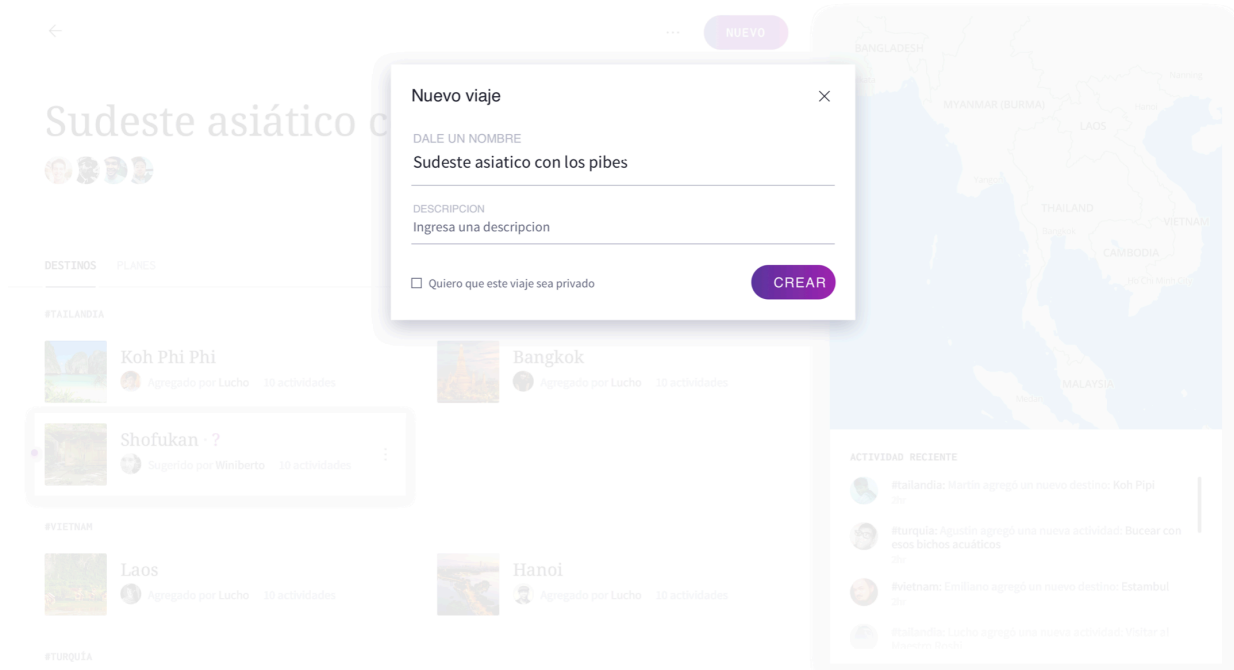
NUEVO

Sudeste asiático c

Nuevo viaje

DALE UN NOMBRE
Sudeste asiatico con los pibes

DESCRIPCION
Ingresa una descripcion

Quiero que este viaje sea privado

CREAR

DESTINOS PLANES

#TAILANDIA

Koh Phi Phi
Agregado por Lucho 10 actividades

Bangkok
Agregado por Lucho 10 actividades

Shofukan · ?
Sugerido por Winiberto 10 actividades

#VIETNAM

Laos
Agregado por Lucho 10 actividades

Hanoi
Agregado por Lucho 10 actividades

#TURQUIA

BANGLADESH
MYANMAR (BURMA)
LAOS
THAILAND
VIETNAM
CAMBODIA
MALAYSIA

ACTIVIDAD RECIENTE

#tailandia: Martin agregó un nuevo destino: Koh Pipi

#turquia: Agustin agregó una nueva actividad: Bucear con esos bichos acuáticos

#vietnam: Emiliano agregó un nuevo destino: Estambul

#tailandia: Lucho agregó una nueva actividad: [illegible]